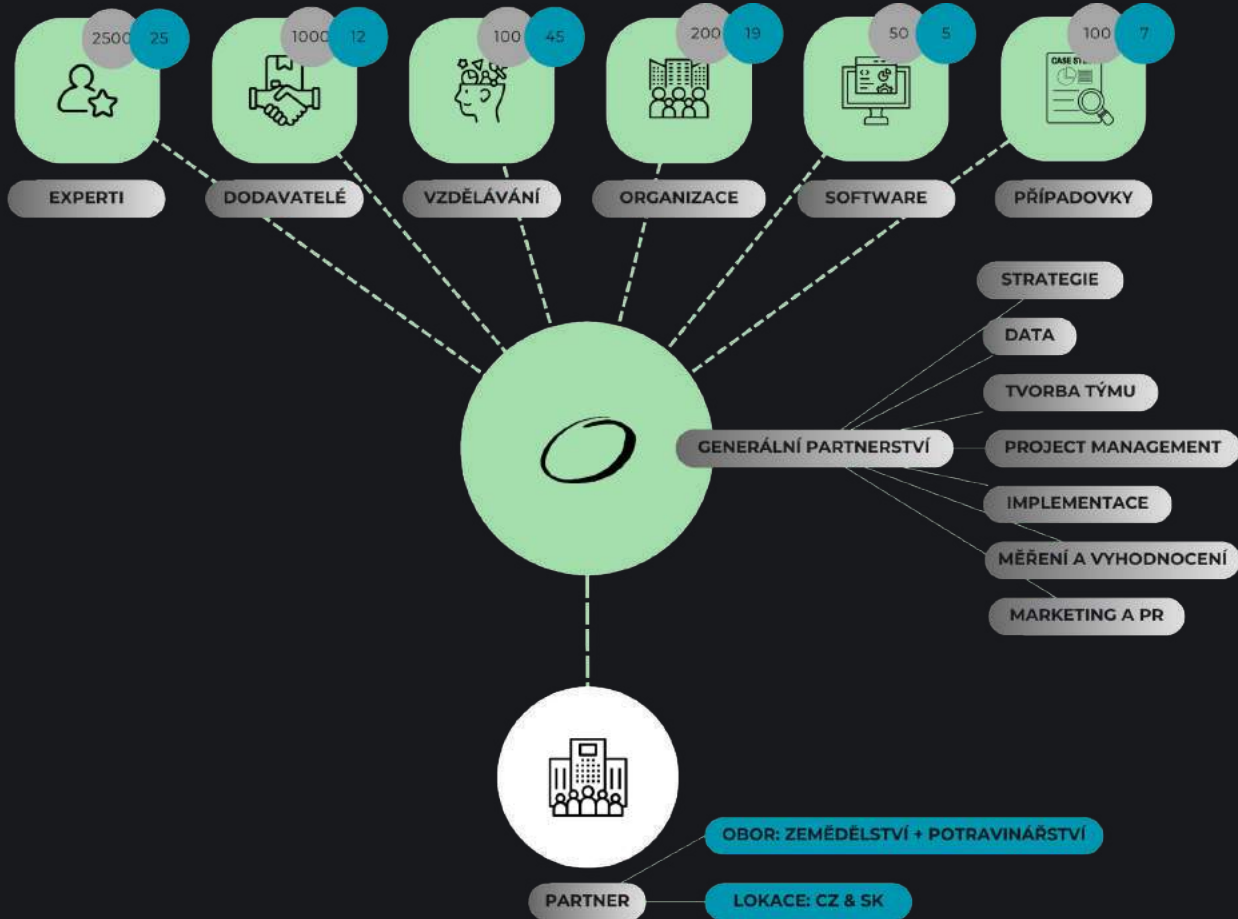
2500 25

EXPERTI

1000 12

DODAVATELÉ

100 45

VZDĚLÁVÁNÍ

200 19

ORGANIZACE

50 5

SOFTWARE

100 7

CASE ST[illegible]

PŘÍPADOVKY

STRATEGIE

DATA

TVORBA TÝMU

GENERÁLNÍ PARTNERSTVÍ

PROJECT MANAGEMENT

IMPLEMENTACE

MĚŘENÍ A VYHODNOCENÍ

MARKETING A PR

OBOR: ZEMĚDĚLSTVÍ + POTRAVINÁŘSTVÍ

PARTNER

LOKACE: CZ & SK